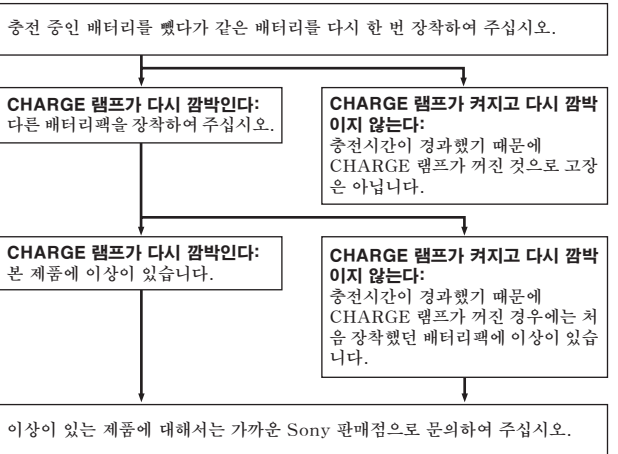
충전 중인 배터리를 뺐다가 같은 배터리를 다시 한 번 장착하여 주십시오.

CHARGE 램프가 다시 깜박인다:
다른 배터리팩을 장착하여 주십시오.

CHARGE 램프가 켜지고 다시 깜박이지 않는다:
충전시간이 경과했기 때문에 CHARGE 램프가 꺼진 것으로 고장은 아닙니다.

CHARGE 램프가 다시 깜박인다:
본 제품에 이상이 있습니다.

CHARGE 램프가 켜지고 다시 깜박이지 않는다:
충전시간이 경과했기 때문에 CHARGE 램프가 꺼진 경우에는 처음 장착했던 배터리팩에 이상이 있습니다.

이상이 있는 제품에 대해서는 가까운 Sony 판매점으로 문의하여 주십시오.